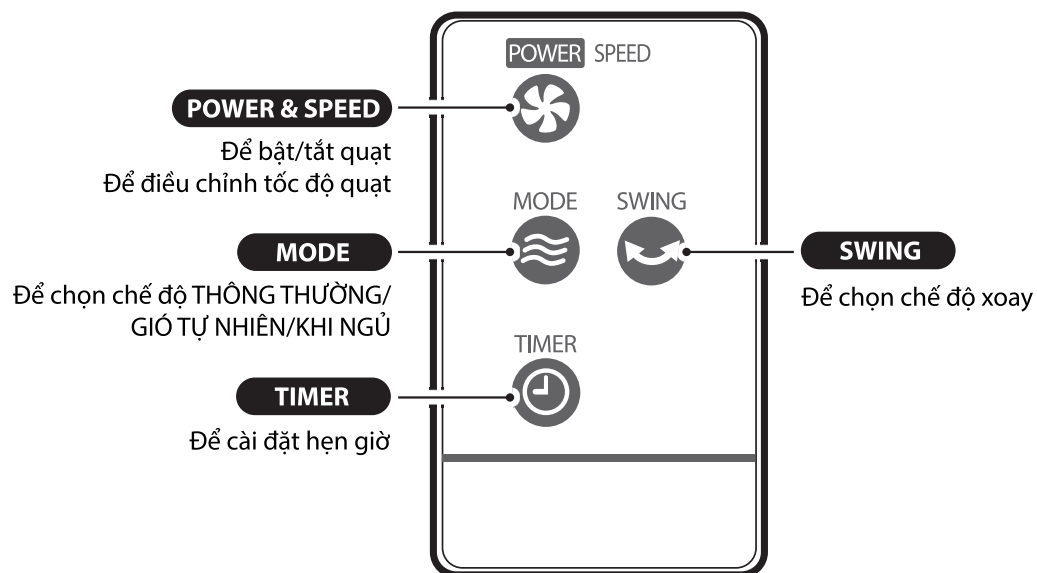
POWER SPEED

POWER & SPEED

Để bật/tắt quạt
Để điều chỉnh tốc độ quạt

MODE

SWING

MODE

Để chọn chế độ THÔNG THƯỜNG/ GIÓ TỰ NHIÊN/KHI NGỦ

SWING

Để chọn chế độ xoay

TIMER

TIMER

Để cài đặt hẹn giờ